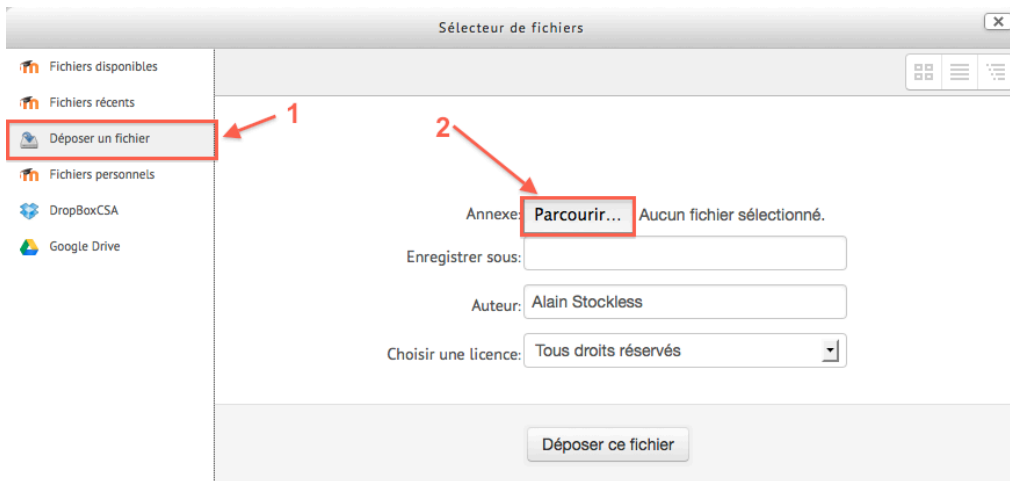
Sélecteur de fichiers

Fichiers disponibles
Fichiers récents
Déposer un fichier
Fichiers personnels
DropBoxCSA
Google Drive

1
2

Annexe: Parcourir... Aucun fichier sélectionné.
Enregistrer sous:
Auteur: Alain Stockless
Choisir une licence: Tous droits réservés

Déposer ce fichier